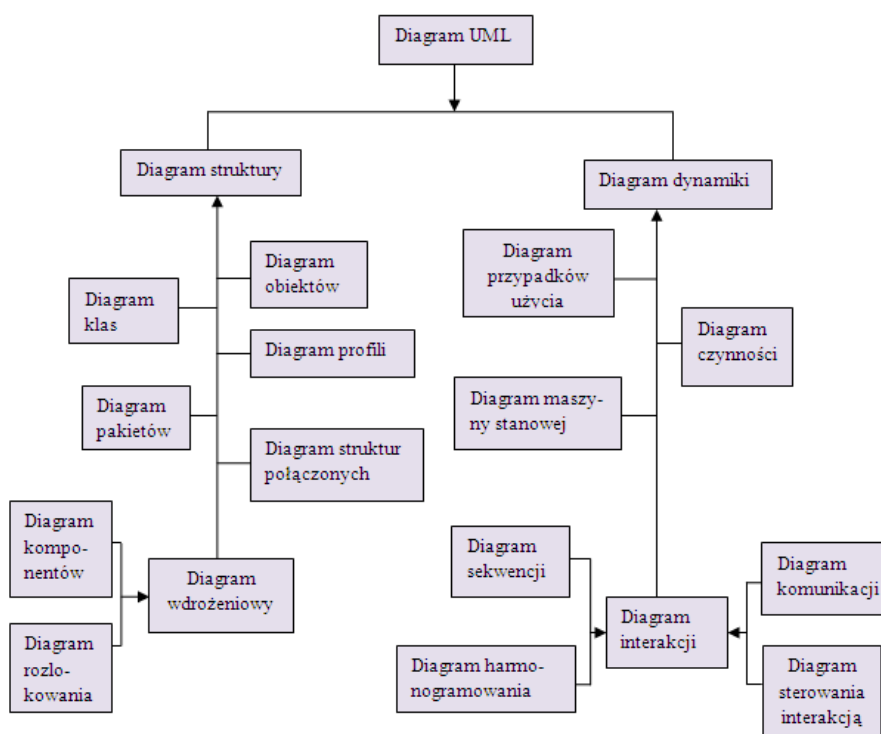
Diagram UML

Diagram struktury

Diagram dynamiki

Diagram obiektów

Diagram klas

Diagram profili

Diagram pakietów

Diagram struktur połączonych

Diagram komponentów

Diagram wdrożeniowy

Diagram rozlokowania

Diagram przypadków użycia

Diagram czynności

Diagram maszyny stanowej

Diagram sekwencji

Diagram komunikacji

Diagram interakcji

Diagram harmonogramowania

Diagram sterowania interakcją